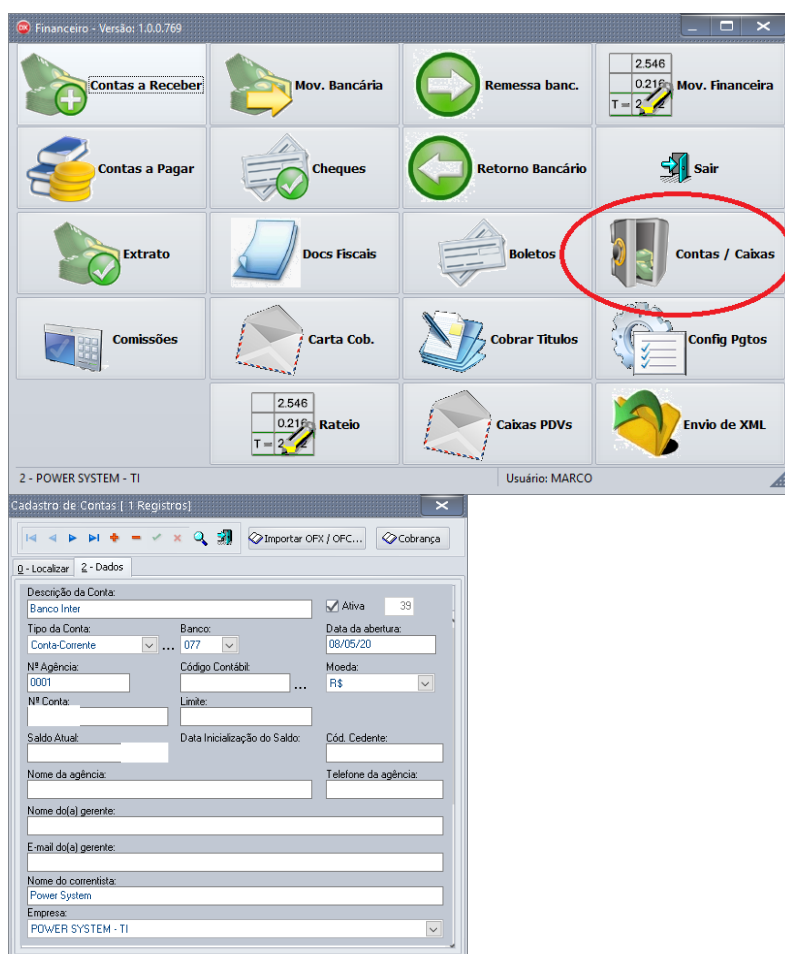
Financeiro - Versão: 1.0.0.769

Contas a Receber
Mov. Bancária
Remessa banc.
2.546
0.216
T = 2
Mov. Financeira

Contas a Pagar
Cheques
Retorno Bancário
Sair

Extrato
Docs Fiscais
Boletos
Contas / Caixas

Comissões
Carta Cob.
Cobrar Titulos
Config Pgtos

2.546
0.216
T = 2
Rateio
Caixas PDVs
Envio de XML

2 - POWER SYSTEM - TI
Usuário: MARCO

Cadastro de Contas [ 1 Registros]

Importar OFX / OFC...
Cobrança

0 - Localizar
2 - Dados

Descrição da Conta:
Banco Inter
Ativa
39
Tipo da Conta:
Conta-Corrente
Banco:
077
Data da abertura:
08/05/20
Nº Agência:
0001
Código Contábil:
Moeda:
R$
Nº Conta:
Limite:
Saldo Atual:
Data Inicialização do Saldo:
Cód. Cedente:
Nome da agência:
Telefone da agência:
Nome do(a) gerente:
E-mail do(a) gerente:
Nome do correntista:
Power System
Empresa:
POWER SYSTEM - TI